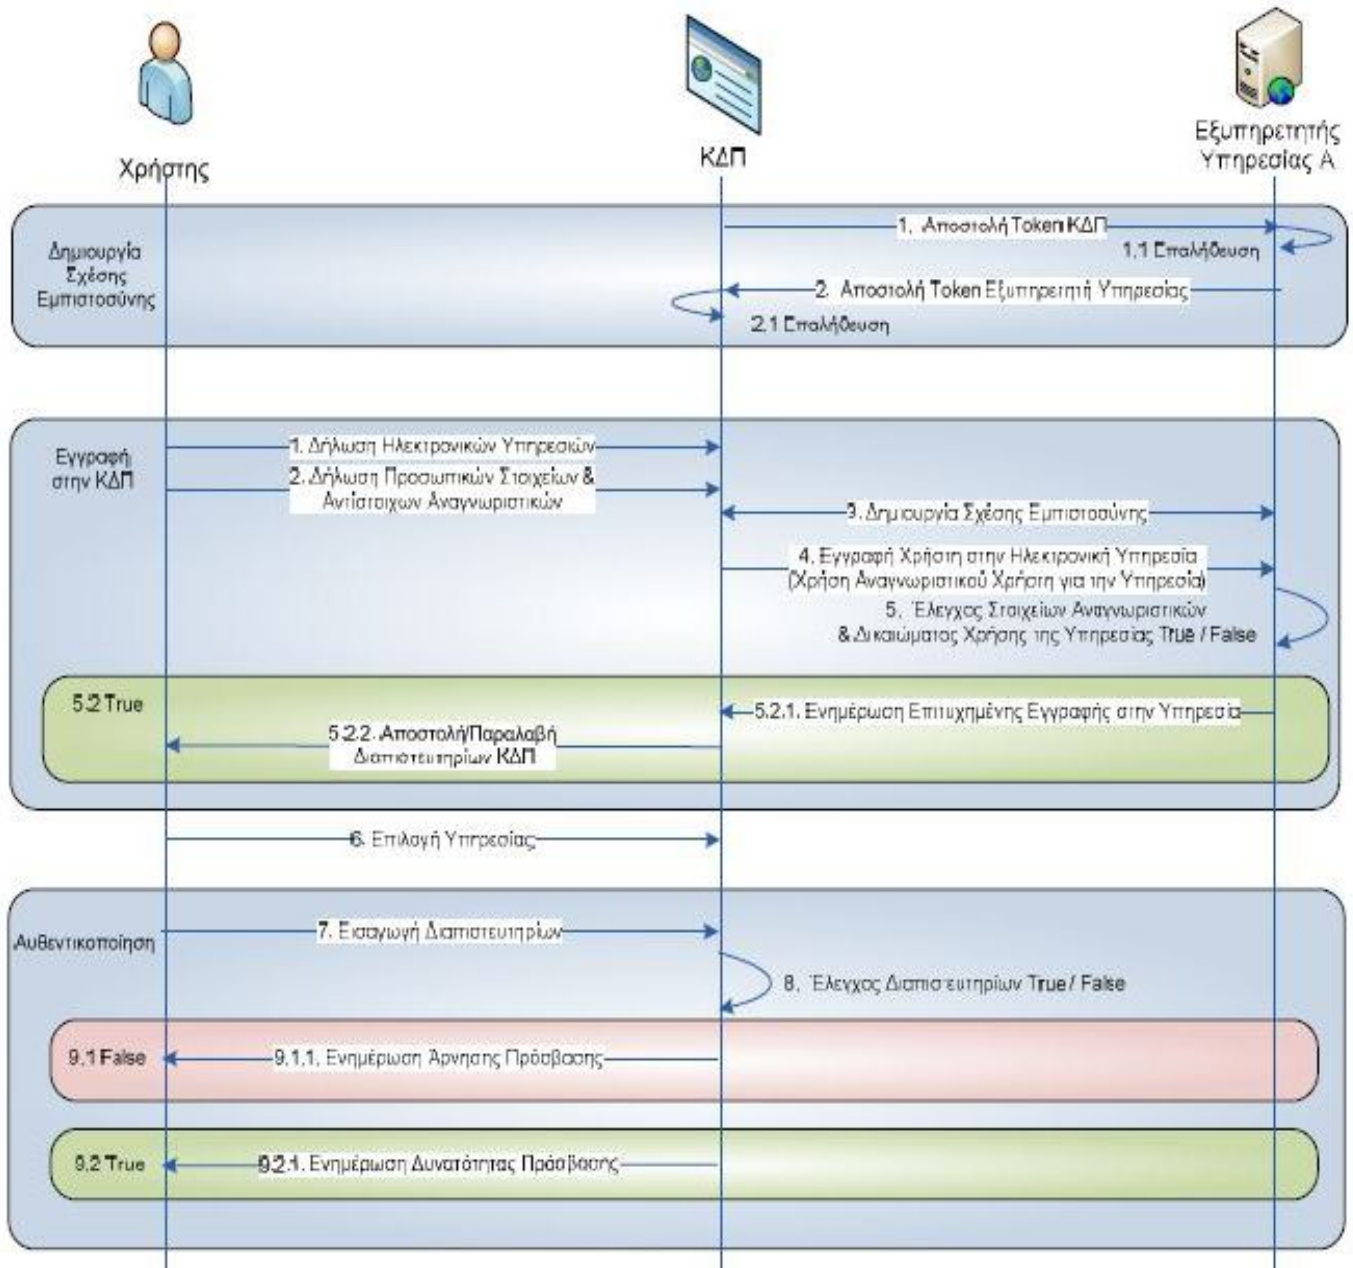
Χρήστης

ΚΔΠ

Εξυπηρετητής Υπηρεσίας Α

Δημιουργία Σχέσης Εμπιστοσύνης

1. Αποστολή Token ΚΔΠ

1.1 Επαλήθευση

2. Αποστολή Token Εξυπηρετητή Υπηρεσίας

2.1 Επαλήθευση

Εγγραφή στην ΚΔΠ

1. Δήλωση Ηλεκτρονικών Υπηρεσιών

2. Δήλωση Προσωπικών Στοιχείων & Αντίστοιχων Αναγνωριστικών

3. Δημιουργία Σχέσης Εμπιστοσύνης

4. Εγγραφή Χρήστη στην Ηλεκτρονική Υπηρεσία (Χρήση Αναγνωριστικού Χρήστη για την Υπηρεσία)

5. Έλεγχος Στοιχείων Αναγνωριστικών & Δικαιώματος Χρήσης της Υπηρεσίας True / False

5.2 True

5.2.1. Ενημέρωση Επιτυχημένης Εγγραφής στην Υπηρεσία

5.2.2. Αποστολή/Παραλαβή Διαπιστευτηρίων ΚΔΠ

6. Επιλογή Υπηρεσίας

Αυθεντικοποίηση

7. Εισαγωγή Διαπιστευτηρίων

8. Έλεγχος Διαπιστευτηρίων True / False

9.1 False

9.1.1. Ενημέρωση Άρνησης Πρόσβασης

9.2 True

9.2.1. Ενημέρωση Δυνατότητας Πρόσβασης